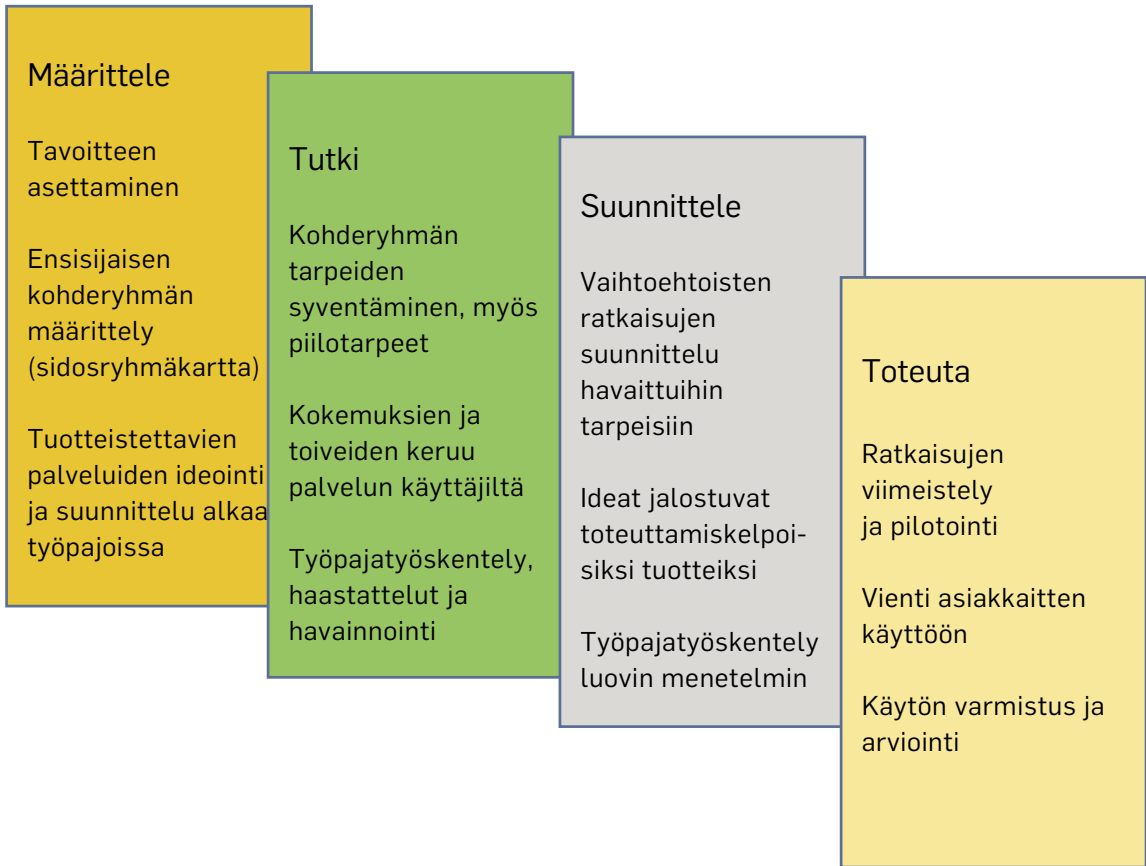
Määrittele

Tavoitteen asettaminen

Ensisijaisen kohderyhmän määrittely (sidosryhmäkartta)

Tuotteistettavien palveluiden ideointi ja suunnittelu alkaa työpajoissa

Tutki

Kohderyhmän tarpeiden syventäminen, myös piilotarpeet

Kokemuksien ja toiveiden keruu palvelun käyttäjiltä

Työpajatyöskentely, haastattelut ja havainnointi

Suunnittele

Vaihtoehtoisten ratkaisujen suunnittelu havaittuihin tarpeisiin

Ideat jalostuvat toteuttamiskelpoisiksi tuotteiksi

Työpajatyöskentely luovin menetelmin

Toteuta

Ratkaisujen viimeistely ja pilotointi

Vienti asiakkaitten käyttöön

Käytön varmistus ja arviointi